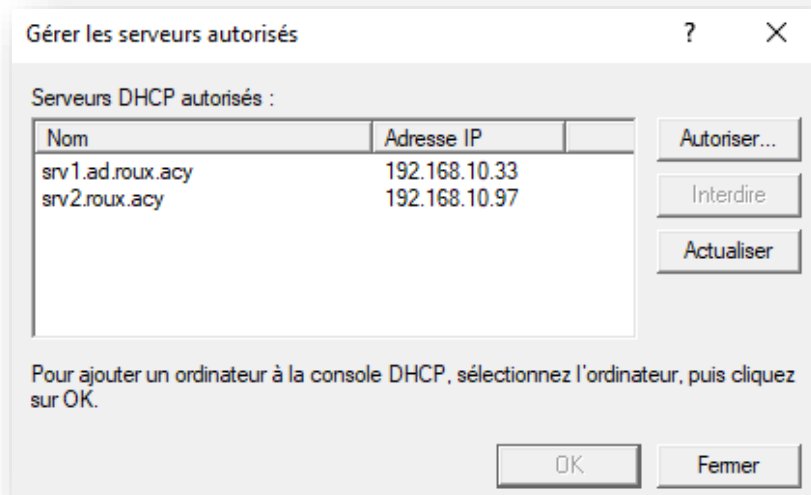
Gérer les serveurs autorisés

?

X

Serveurs DHCP autorisés :

| Nom | Adresse IP |
|---|---|
| srv1.ad.roux.acy | 192.168.10.33 |
| srv2.roux.acy | 192.168.10.97 |

Autoriser...

Interdire

Actualiser

Pour ajouter un ordinateur à la console DHCP, sélectionnez l'ordinateur, puis cliquez sur OK.

OK

Fermer